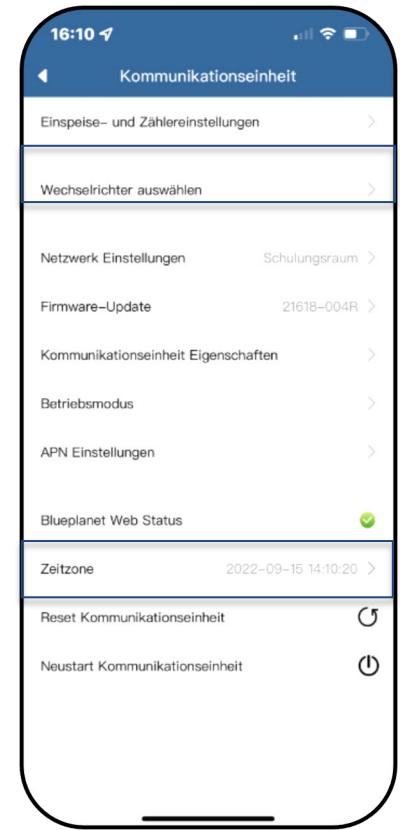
16:10

Kommunikationseinheit

Einspeise- und Zählereinstellungen

Wechselrichter auswählen

Netzwerk Einstellungen Schulungsraum

Firmware-Update 21618-004R

Kommunikationseinheit Eigenschaften

Betriebsmodus

APN Einstellungen

Blueplanet Web Status

Zeitzone 2022-09-15 14:10:20

Reset Kommunikationseinheit

Neustart Kommunikationseinheit